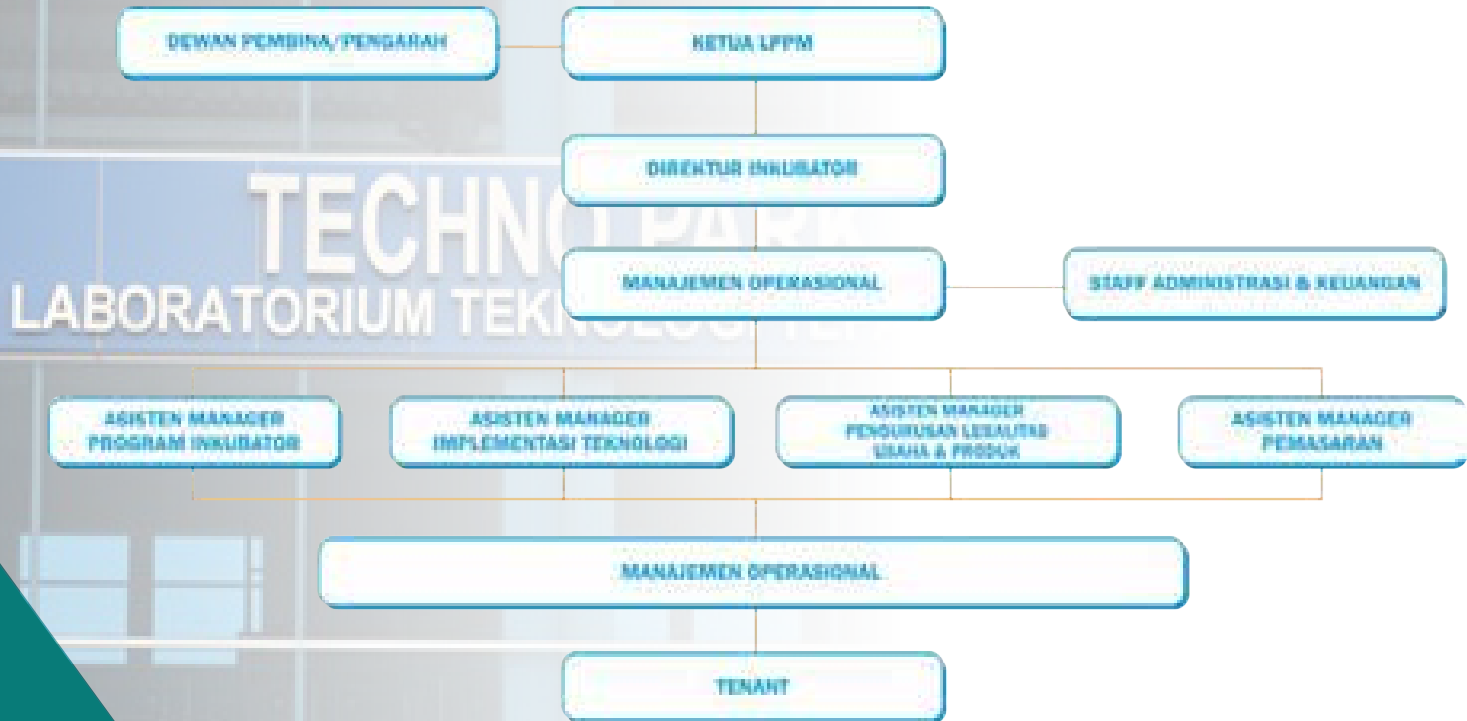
DEWAN PEMBINA/PENGARAH

KETUA LPPM

DIREKTUR INKUBATOR

TECHNO PARK
LABORATORIUM TEKNOLOGI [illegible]

MANAJEMEN OPERASIONAL

STAFF ADMINISTRASI & KEUANGAN

ASISTEN MANAGER PROGRAM INKUBATOR

ASISTEN MANAGER IMPLEMENTASI TEKNOLOGI

ASISTEN MANAGER PENGURUSAN LEGALITAS USAHA & PRODUK

ASISTEN MANAGER PEMASARAN

MANAJEMEN OPERASIONAL

TENANT